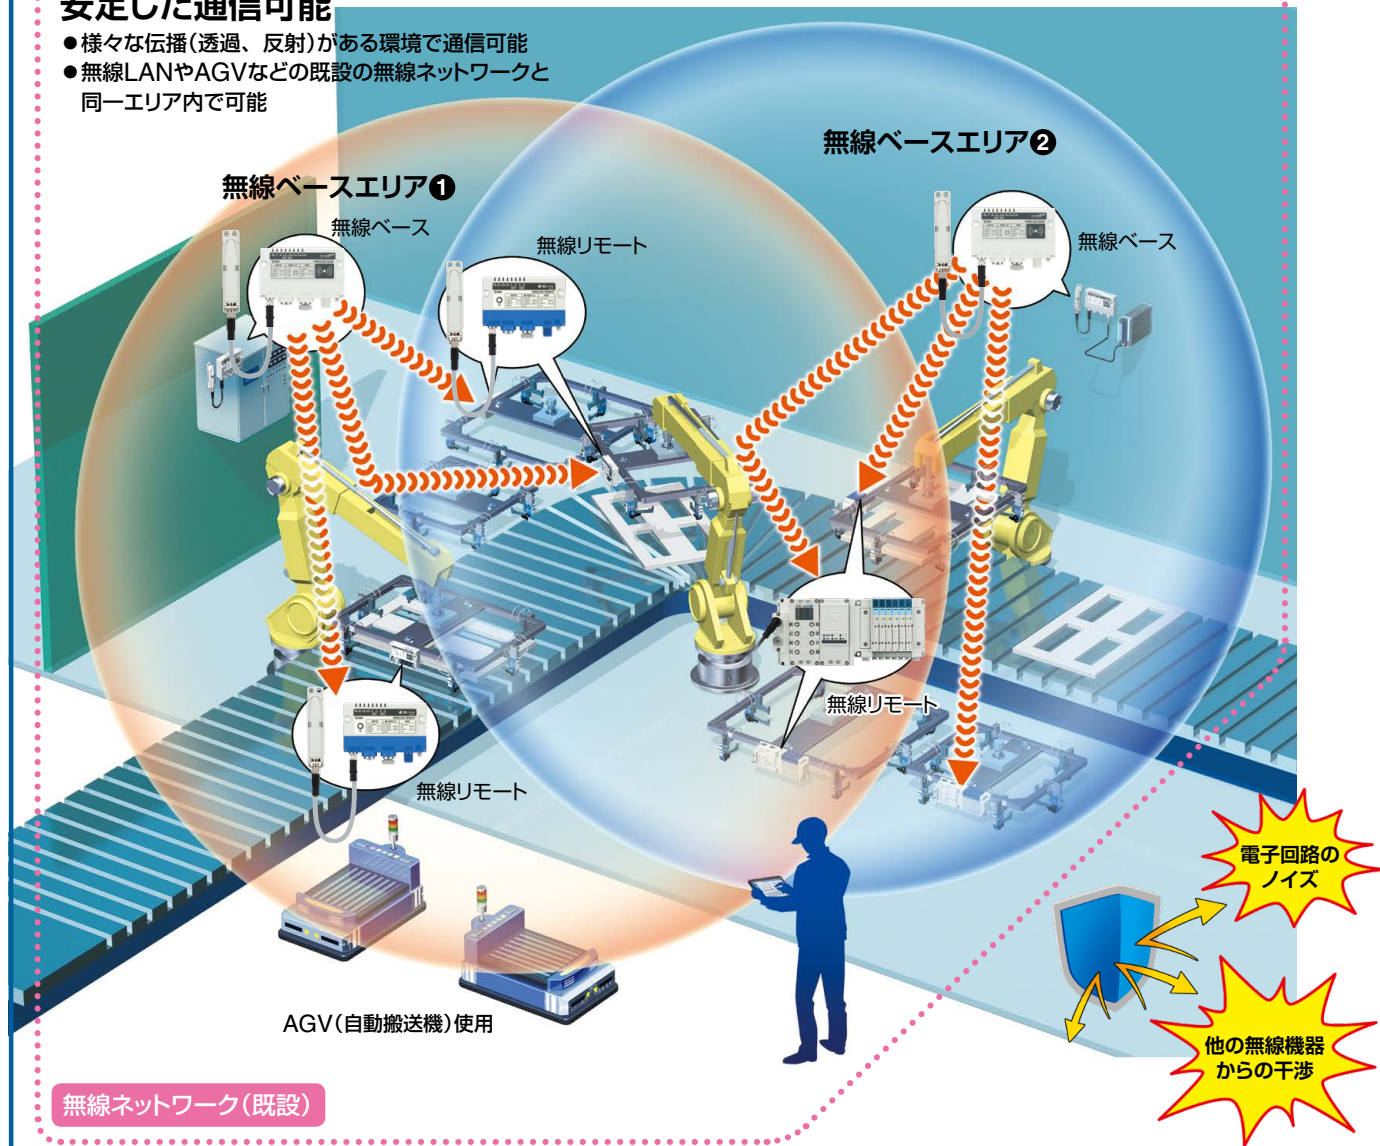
安定した通信可能
●様々な伝播(透過、反射)がある環境で通信可能
●無線LANやAGVなどの既設の無線ネットワークと同一エリア内で可能

無線ベースエリア❷

無線ベースエリア❶

無線ベース

無線リモート

無線ベース

無線リモート

無線リモート

電子回路のノイズ

他の無線機器からの干渉

AGV(自動搬送機)使用

無線ネットワーク(既設)